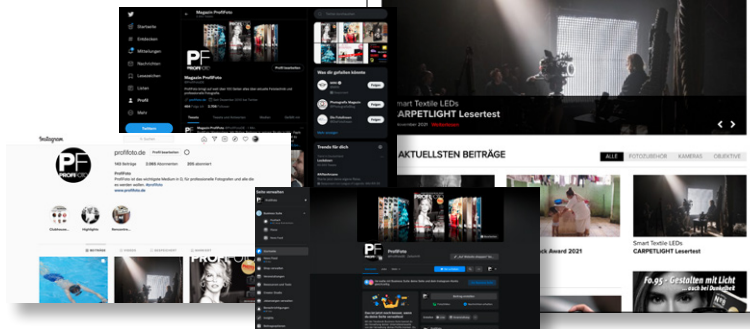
Startseite
Entdecken
Mitteilungen
Nachrichten
Lesezeichen
Listen
Profil
Mehr
Twittern

Magazin ProfiFoto

PF
PROFIFOTO

Profil bearbeiten

Magazin ProfiFoto

Was dir gefallen könnte

Folgen
Folgen
Folgen

Trends für dich

Instagram

profifoto.de
Profil bearbeiten
149 Beiträge
3.086 Abonnenten
305 abonniert

ProfiFoto
www.profifoto.de

Highlights

BEITRÄGE

mart Textile LEDs
CARPETLIGHT Lesertest

AKTUELLSTEN BEITRÄGE

ALLE
FOTOZUBEHÖR
KAMERAS
OBJEKTIVE

Smart Textile LEDs
CARPETLIGHT Lesertest

ck Award 2021

Fo.95 - Gestalten mit Licht
als Fotograf bei Dunkelheit

ProfiFoto